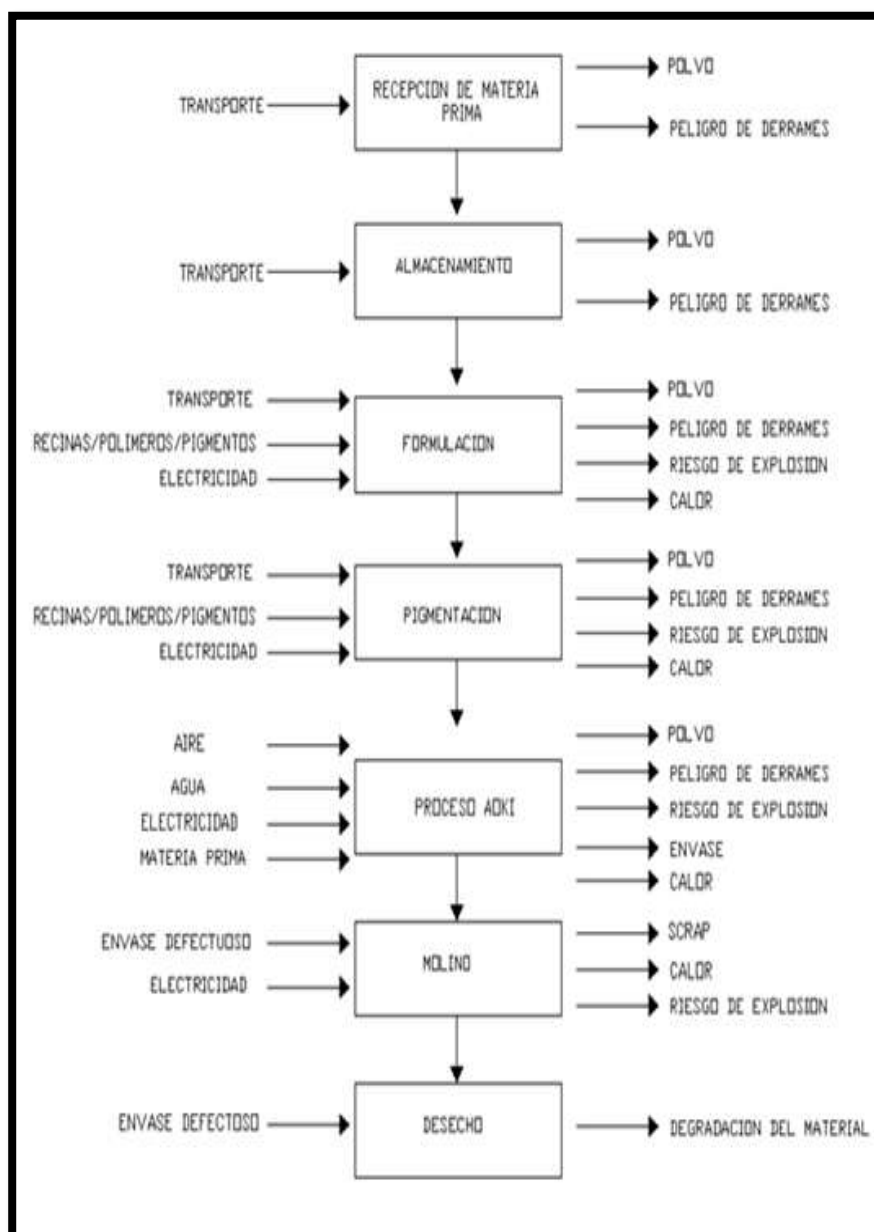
TRANSPORTE
RECEPCION DE MATERIA PRIMA
POLVO
PELIGRO DE DERRAMES

TRANSPORTE
ALMACENAMIENTO
POLVO
PELIGRO DE DERRAMES

TRANSPORTE
RECINAS/POLIMEROS/PIGMENTOS
ELECTRICIDAD
FORMULACION
POLVO
PELIGRO DE DERRAMES
RIESGO DE EXPLOSION
CALOR

TRANSPORTE
RECINAS/POLIMEROS/PIGMENTOS
ELECTRICIDAD
PIGMENTACION
POLVO
PELIGRO DE DERRAMES
RIESGO DE EXPLOSION
CALOR

AIRE
AGUA
ELECTRICIDAD
MATERIA PRIMA
PROCESO AOKI
POLVO
PELIGRO DE DERRAMES
RIESGO DE EXPLOSION
ENVASE
CALOR

ENVASE DEFECTUOSO
ELECTRICIDAD
MOLINO
SCRAP
CALOR
RIESGO DE EXPLOSION

ENVASE DEFECTOSO
DESECHO
DEGRADACION DEL MATERIAL